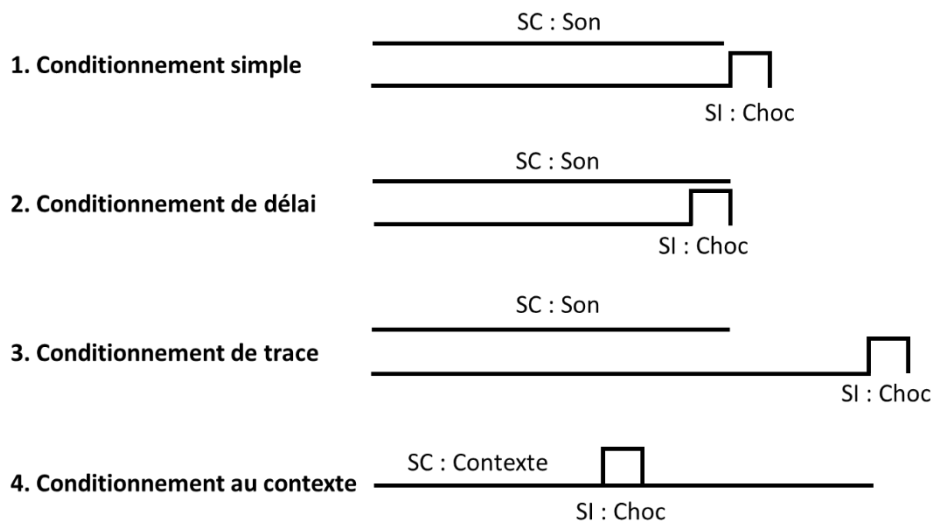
SC : Son

1. Conditionnement simple

SI : Choc

SC : Son

2. Conditionnement de délai

SI : Choc

SC : Son

3. Conditionnement de trace

SI : Choc

SC : Contexte

4. Conditionnement au contexte

SI : Choc